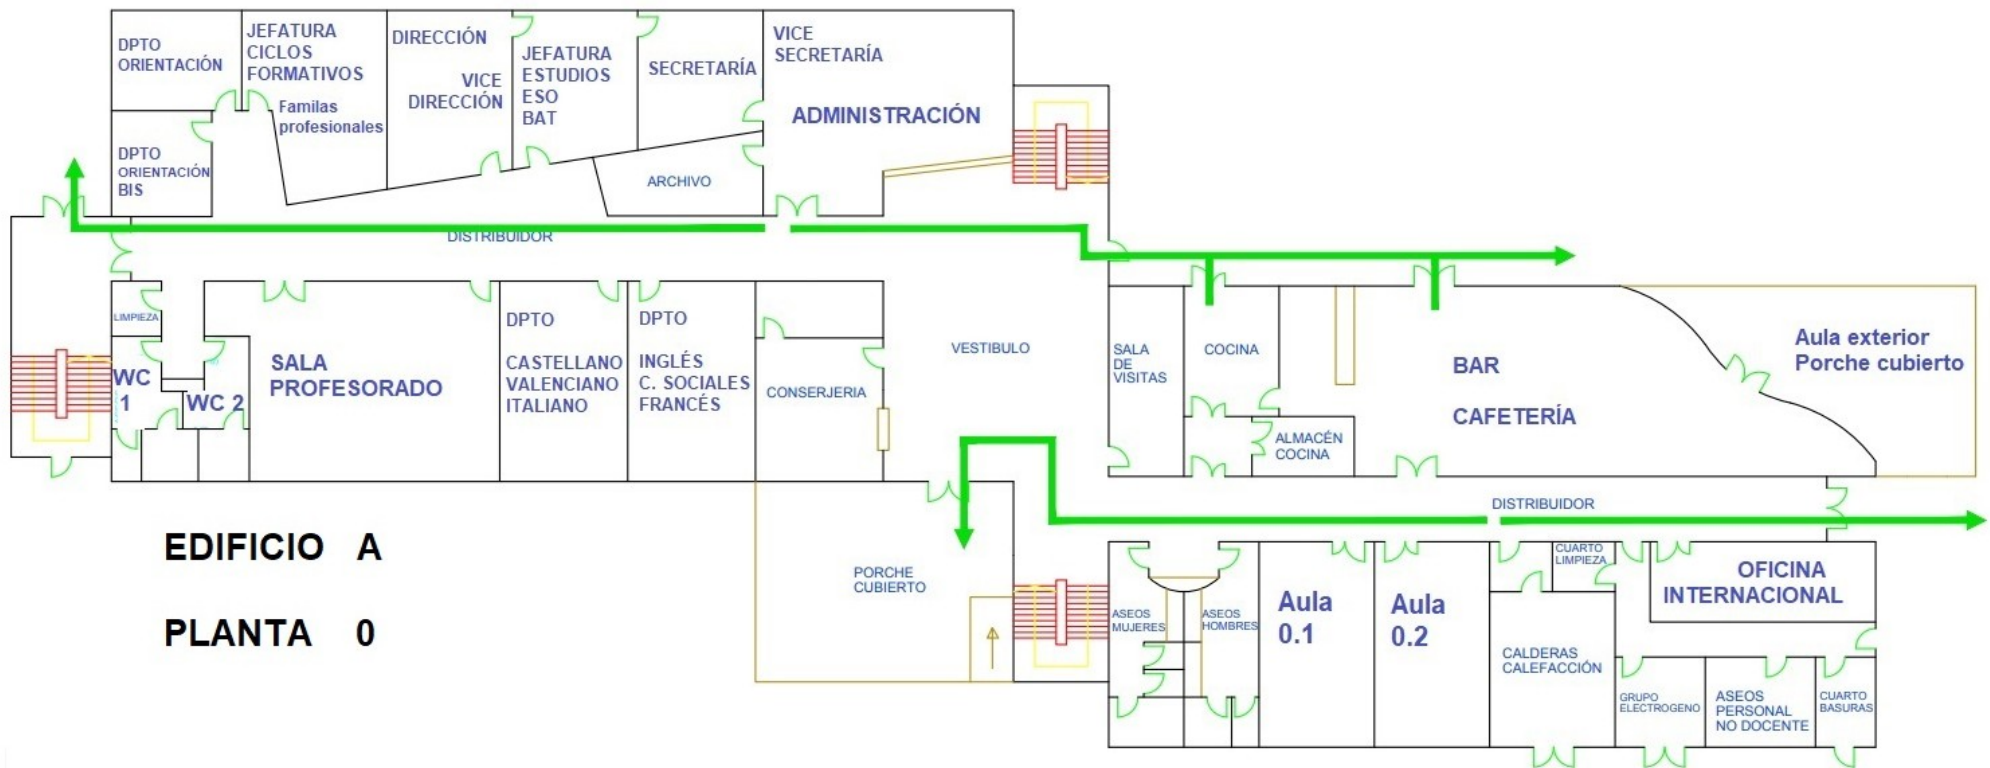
DPTO ORIENTACIÓN

JEFATURA CICLOS FORMATIVOS

Familas profesionales

DIRECCIÓN

VICE DIRECCIÓN

JEFATURA ESTUDIOS ESO BAT

SECRETARÍA

VICE SECRETARÍA

ADMINISTRACIÓN

DPTO ORIENTACIÓN BIS

ARCHIVO

DISTRIBUIDOR

LIMPIEZA

WC 1

WC 2

SALA PROFESORADO

DPTO CASTELLANO VALENCIANO ITALIANO

DPTO INGLÉS C. SOCIALES FRANCÉS

CONSERJERIA

VESTIBULO

SALA DE VISITAS

COCINA

ALMACÉN COCINA

BAR

CAFETERÍA

Aula exterior Porche cubierto

DISTRIBUIDOR

EDIFICIO A

PLANTA 0

PORCHE CUBIERTO

ASEOS MUJERES

ASEOS HOMBRES

Aula 0.1

Aula 0.2

CUARTO LIMPIEZA

CALDERAS CALEFACCIÓN

OFICINA INTERNACIONAL

GRUPO ELECTROGENO

ASEOS PERSONAL NO DOCENTE

CUARTO BASURAS